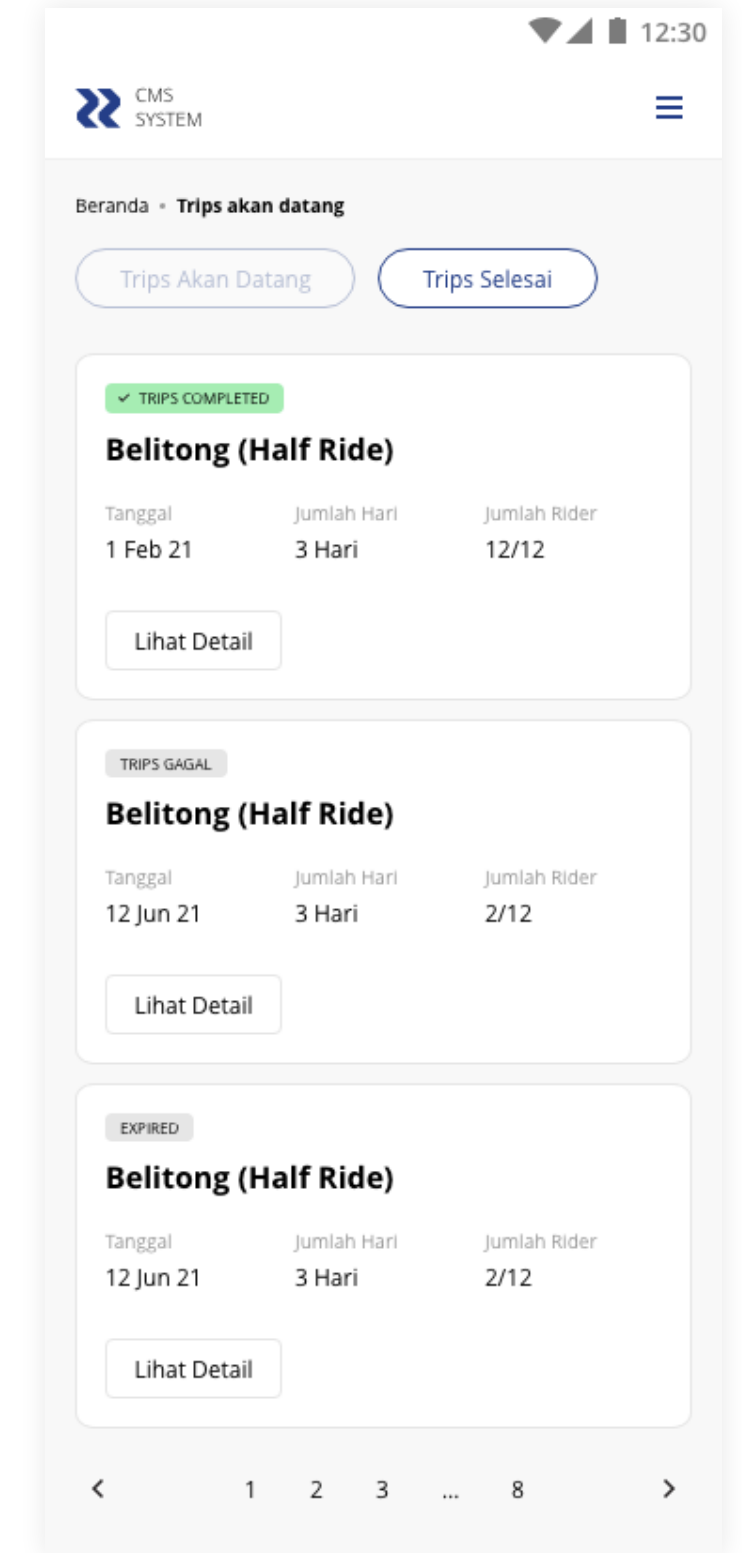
12:30

CMS SYSTEM

Beranda • Trips akan datang

Trips Akan Datang
Trips Selesai

✓ TRIPS COMPLETED
Belitong (Half Ride)

Tanggal
1 Feb 21
Jumlah Hari
3 Hari
Jumlah Rider
12/12

Lihat Detail

TRIPS GAGAL
Belitong (Half Ride)

Tanggal
12 Jun 21
Jumlah Hari
3 Hari
Jumlah Rider
2/12

Lihat Detail

EXPIRED
Belitong (Half Ride)

Tanggal
12 Jun 21
Jumlah Hari
3 Hari
Jumlah Rider
2/12

Lihat Detail

‹ 1 2 3 ... 8 ›